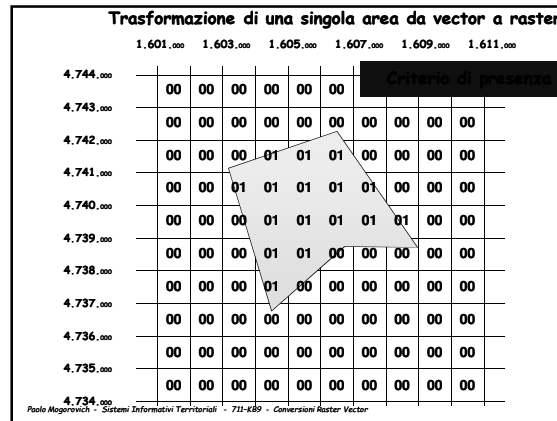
Trasformazione di una singola area da vector a raster

1.601.000 1.603.000 1.605.000 1.607.000 1.609.000 1.611.000

Criterio di presenza

4.744.000
4.743.000
4.742.000
4.741.000
4.740.000
4.739.000
4.738.000
4.737.000
4.736.000
4.735.000
4.734.000

| 00 | 00 | 00 | 00 | 00 | 00 | | | | |
|---|---|---|---|---|---|---|---|---|---|
| 00 | 00 | 00 | 00 | 00 | 00 | 00 | 00 | 00 | 00 |
| 00 | 00 | 00 | 01 | 01 | 01 | 00 | 00 | 00 | 00 |
| 00 | 00 | 01 | 01 | 01 | 01 | 01 | 00 | 00 | 00 |
| 00 | 00 | 00 | 01 | 01 | 01 | 01 | 01 | 00 | 00 |
| 00 | 00 | 00 | 01 | 01 | 00 | 00 | 00 | 00 | 00 |
| 00 | 00 | 00 | 01 | 00 | 00 | 00 | 00 | 00 | 00 |
| 00 | 00 | 00 | 00 | 00 | 00 | 00 | 00 | 00 | 00 |
| 00 | 00 | 00 | 00 | 00 | 00 | 00 | 00 | 00 | 00 |
| 00 | 00 | 00 | 00 | 00 | 00 | 00 | 00 | 00 | 00 |

Paolo Mogorovich - Sistemi Informativi Territoriali - 711-K89 - Conversioni Raster Vector